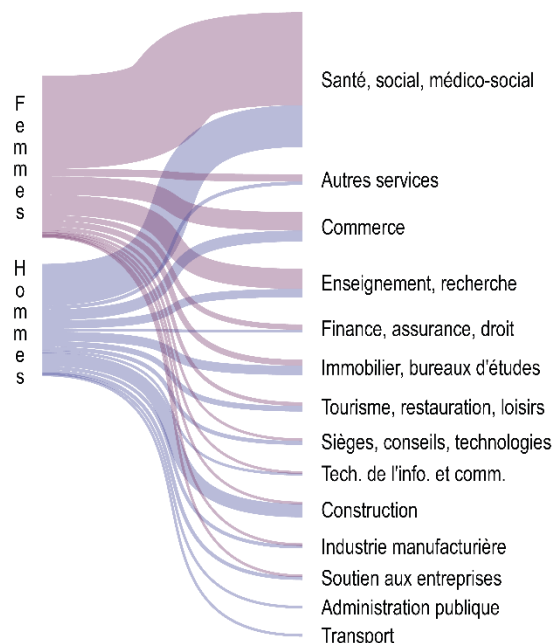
Femmes

Hommes

Santé, social, médico-social

Autres services

Commerce

Enseignement, recherche

Finance, assurance, droit

Immobilier, bureaux d'études

Tourisme, restauration, loisirs

Sièges, conseils, technologies

Tech. de l'info. et comm.

Construction

Industrie manufacturière

Soutien aux entreprises

Administration publique

Transport